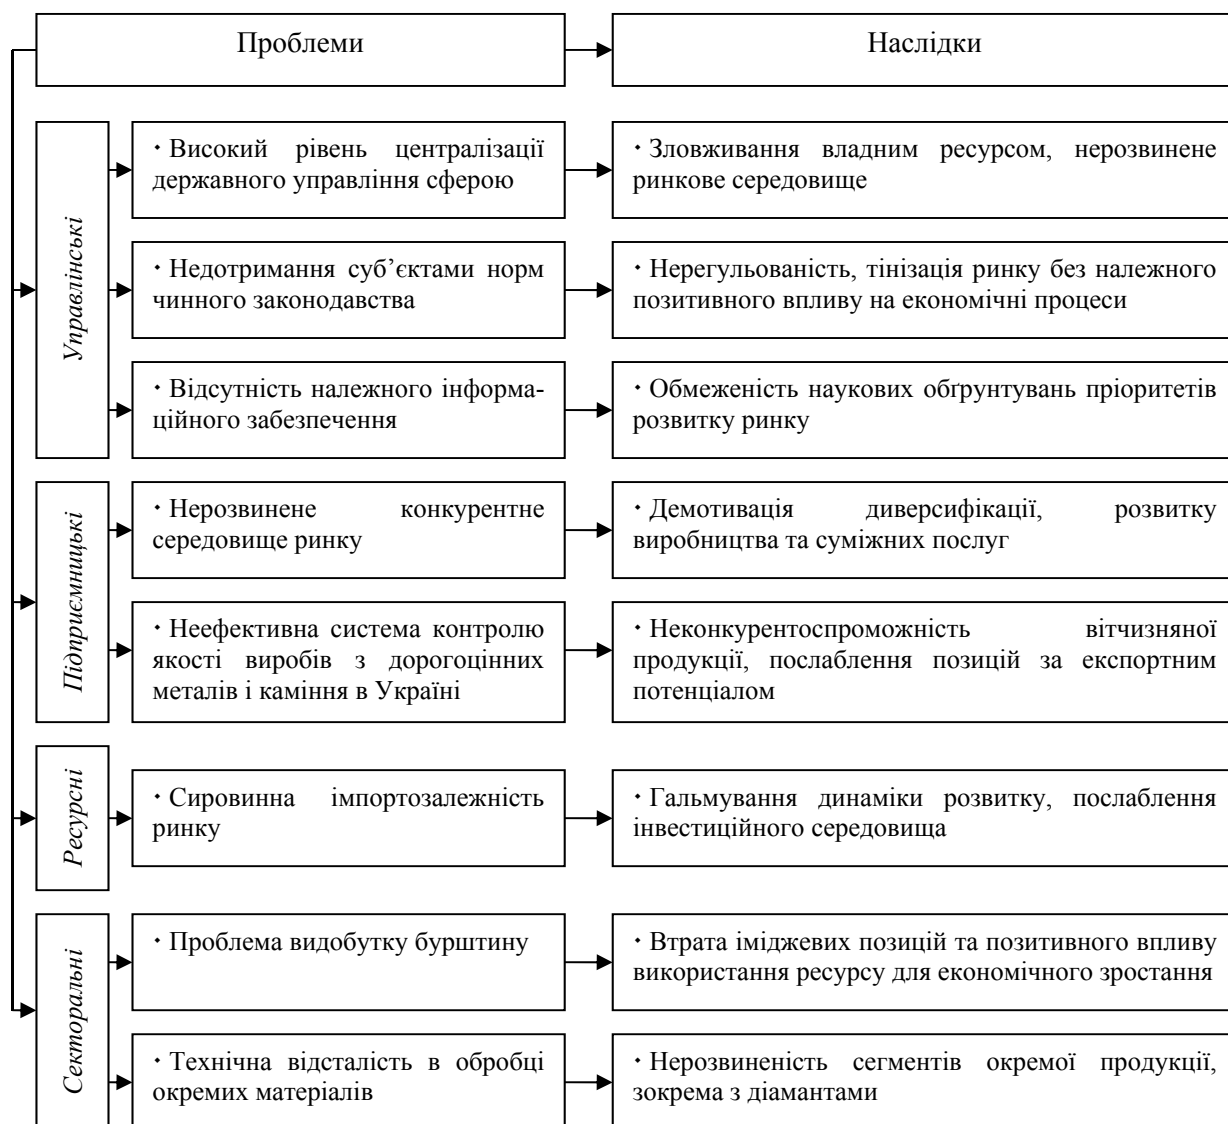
Проблеми

Наслідки

Управлінські

· Високий рівень централізації державного управління сферою

· Зловживання владним ресурсом, нерозвинене ринкове середовище

· Недотримання суб'єктами норм чинного законодавства

· Нерегульованість, тінізація ринку без належного позитивного впливу на економічні процеси

· Відсутність належного інформаційного забезпечення

· Обмеженість наукових обґрунтувань пріоритетів розвитку ринку

Підприємницькі

· Нерозвинене конкурентне середовище ринку

· Демотивація диверсифікації, розвитку виробництва та суміжних послуг

· Неефективна система контролю якості виробів з дорогоцінних металів і каміння в Україні

· Неконкурентоспроможність вітчизняної продукції, послаблення позицій за експортним потенціалом

Ресурсні

· Сировинна імпортозалежність ринку

· Гальмування динаміки розвитку, послаблення інвестиційного середовища

Секторальні

· Проблема видобутку бурштину

· Втрата іміджевих позицій та позитивного впливу використання ресурсу для економічного зростання

· Технічна відсталість в обробці окремих матеріалів

· Нерозвиненість сегментів окремої продукції, зокрема з діамантами